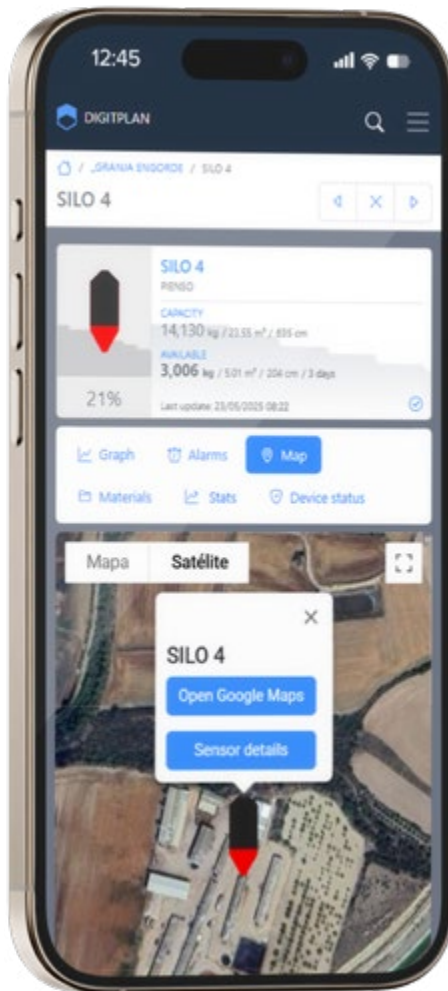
12:45

DIGITPLAN

/ ..GRANJA ENGORDE / SILO 4

SILO 4

SILO 4
PIENSO

CAPACITY
14,130 kg / 23.55 m³ / 835 cm

AVAILABLE
3,006 kg / 5.01 m³ / 204 cm / 3 days

21%

Last update: 23/05/2025 08:22

Graph Alarms Map

Materials Stats Device status

Mapa Satélite

SILO 4

Open Google Maps

Sensor details